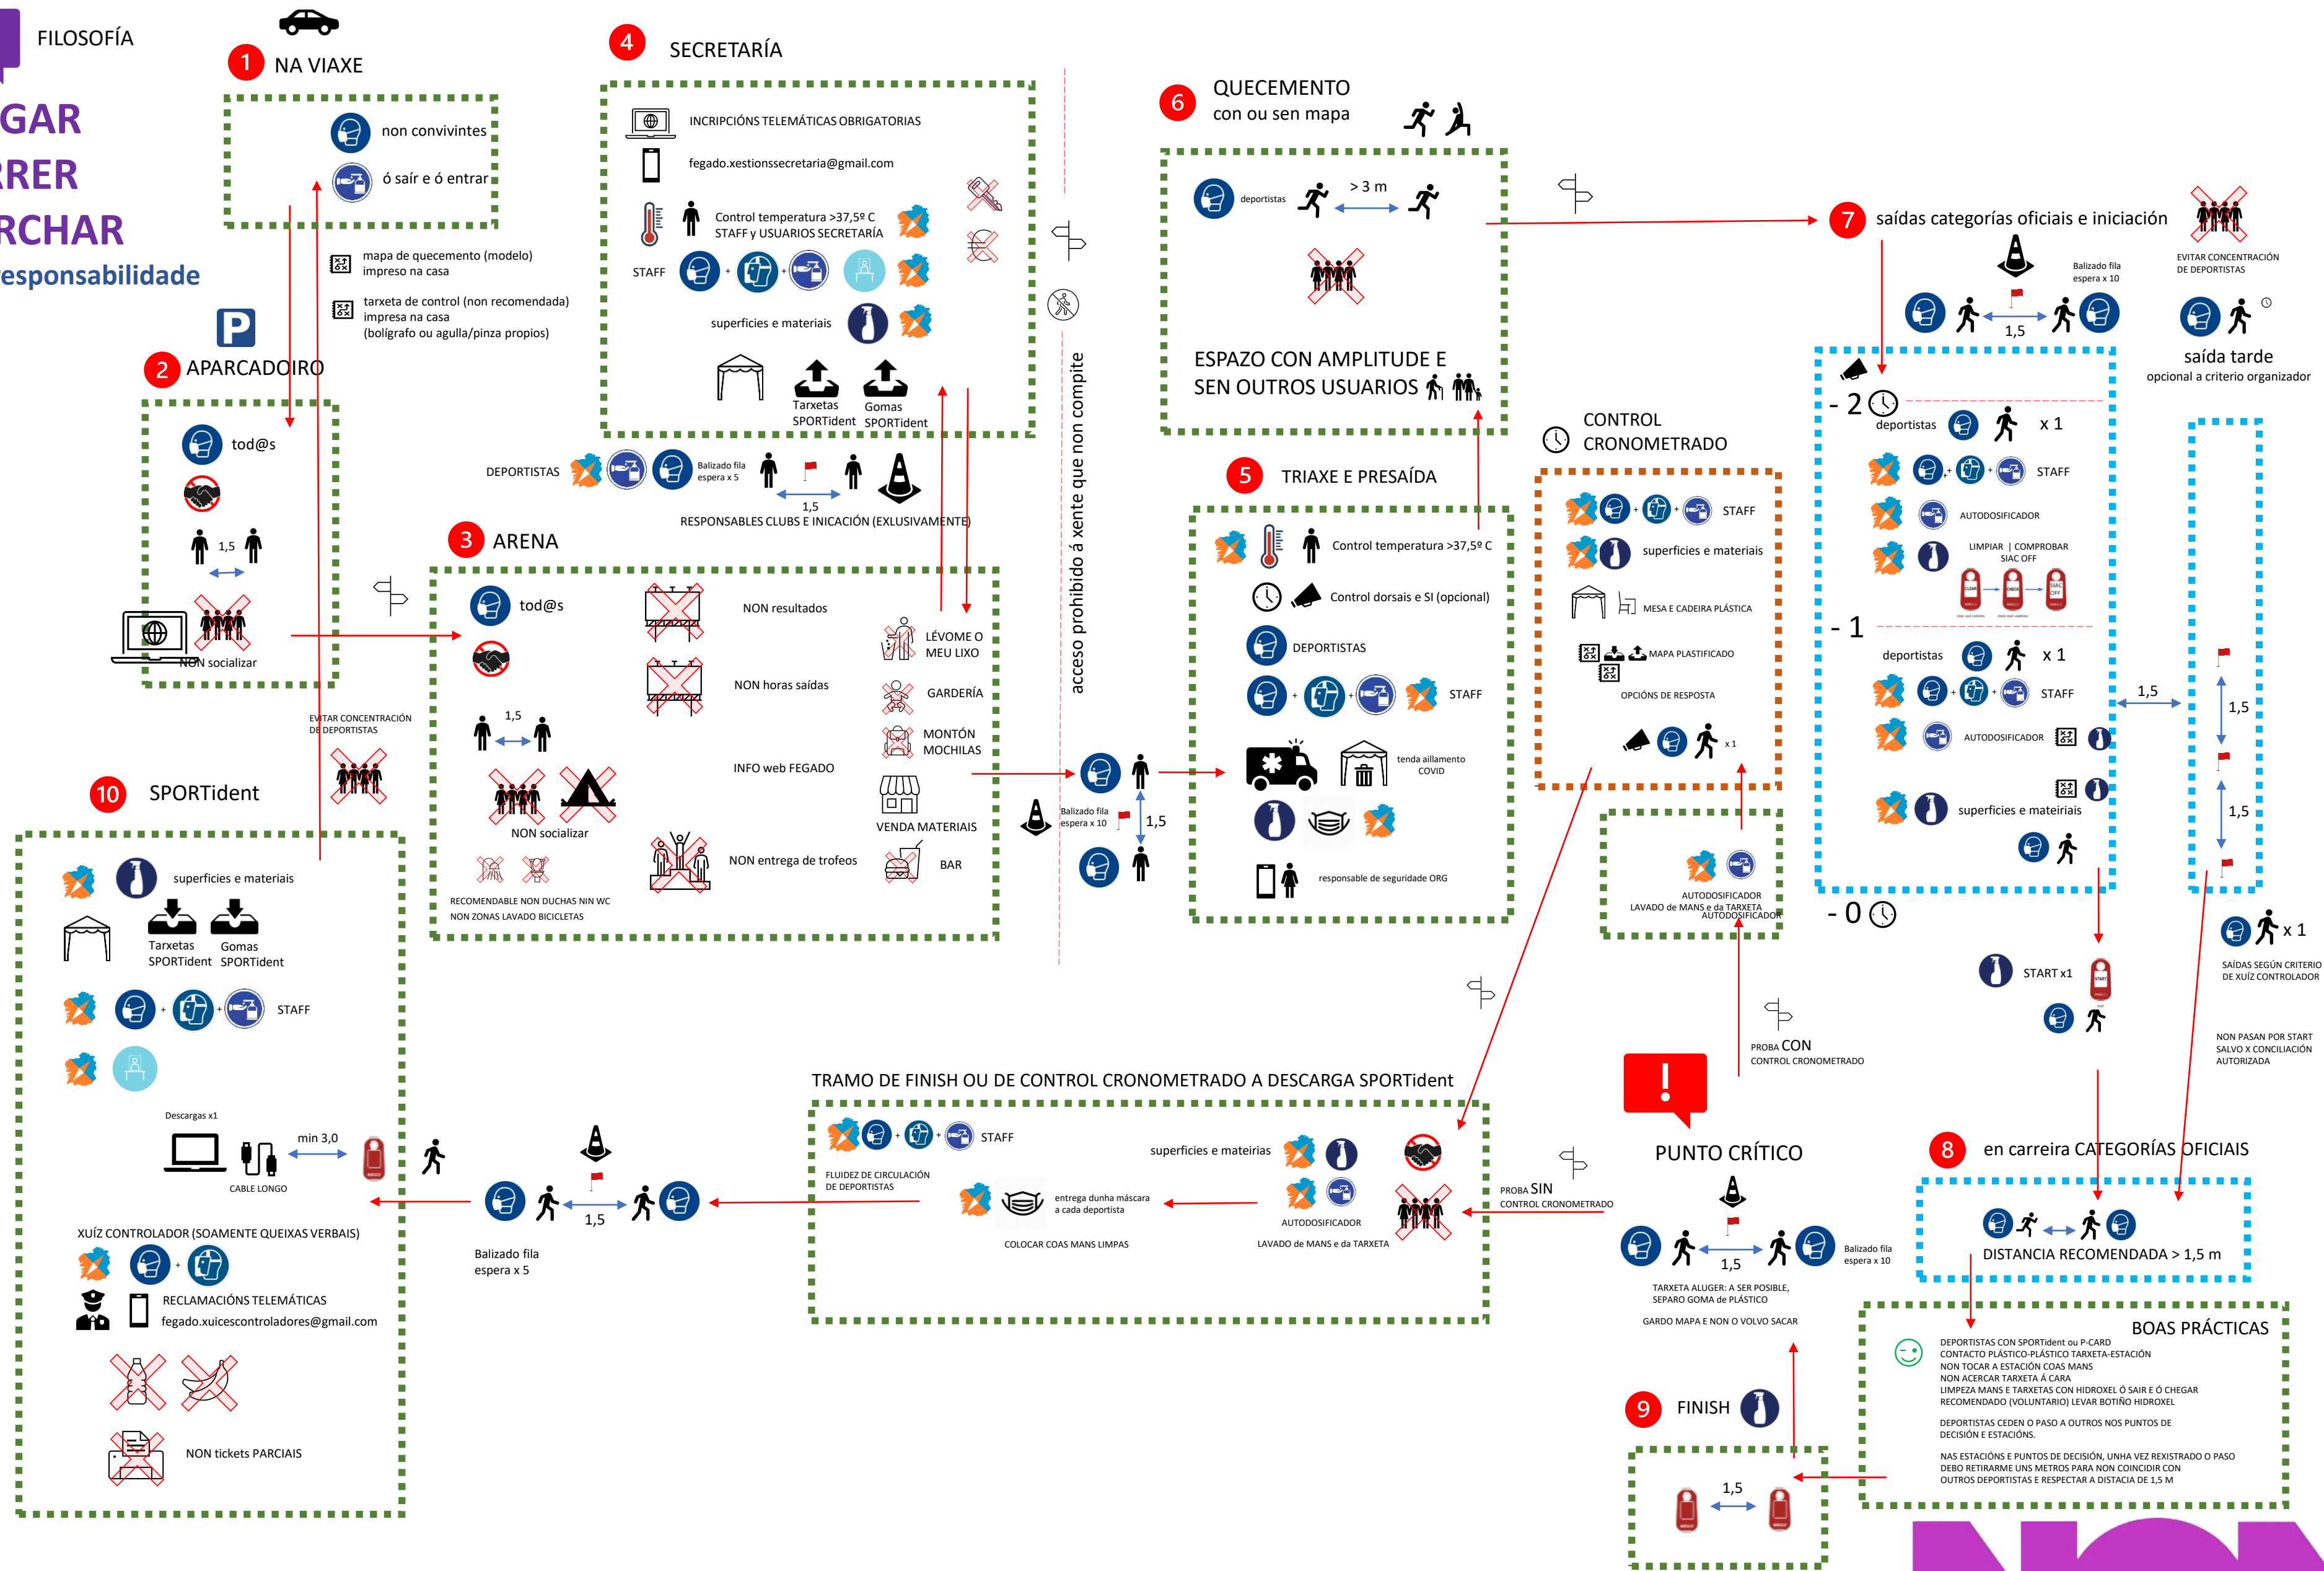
FILOSOFÍA

GAR
RRER
RCHAR
esponsabilidade

1 NA VIAXE
non convivintes
ó saír e ó entrar

mapa de quecemento (modelo) impreso na casa
tarxeta de control (non recomendada) impresa na casa (bolígrafo ou agulla/pinza propios)

2 APARCADOIRO
tod@s
1,5
NON socializar

EVITAR CONCENTRACIÓN DE DEPORTISTAS

4 SECRETARÍA
INCRIPCIÓNS TELEMÁTICAS OBRIGATORIAS
fegado.xestionssecretaria@gmail.com
Control temperatura >37,5º C
STAFF y USUARIOS SECRETARÍA
STAFF
superficies e materiais
Tarxetas SPORTident
Gomas SPORTident

DEPORTISTAS
Balizado fila espera x 5
1,5
RESPONSABLES CLUBS E INICACIÓN (EXLUSIVAMENTE)

3 ARENA
tod@s
NON resultados
NON horas saídas
INFO web FEGADO
NON entrega de trofeos
1,5
NON socializar
RECOMENDABLE NON DUCHAS NIN WC
NON ZONAS LAVADO BICICLETAS
LÉVOME O MEU LIXO
GARDERÍA
MONTÓN MOCHILAS
VENDA MATERIAIS
BAR

acceso prohibido á xente que non compite

Balizado fila espera x 10
1,5

6 QUECEMENTO con ou sen mapa
deportistas
> 3 m
ESPAZO CON AMPLITUDE E SEN OUTROS USUARIOS

5 TRIAXE E PRESAÍDA
Control temperatura >37,5º C
Control dorsais e SI (opcional)
DEPORTISTAS
STAFF
tenda aillamento COVID
responsable de seguridade ORG

CONTROL CRONOMETRADO
STAFF
superficies e materiais
MESA E CADEIRA PLÁSTICA
MAPA PLASTIFICADO
OPCIÓNS DE RESPOSTA
x 1

AUTODOSIFICADOR
LAVADO de MANS e da TARXETA
AUTODOSIFICADOR

PROBA CON CONTROL CRONOMETRADO

7 saídas categorías oficiais e iniciación
Balizado fila espera x 10
1,5
EVITAR CONCENTRACIÓN DE DEPORTISTAS
saída tarde
opcional a criterio organizador

- 2
deportistas
x 1
STAFF
AUTODOSIFICADOR
LIMPIAR | COMPROBAR SIAC OFF
- 1
deportistas
x 1
STAFF
AUTODOSIFICADOR
superficies e mateiriais
1,5
1,5
1,5
- 0
START x1
x 1
SAÍDAS SEGÚN CRITERIO DE XUÍZ CONTROLADOR
NON PASAN POR START SALVO X CONCILIACIÓN AUTORIZADA

10 SPORTident
superficies e materiais
Tarxetas SPORTident
Gomas SPORTident
STAFF
Descargas x1
min 3,0
CABLE LONGO
XUÍZ CONTROLADOR (SOAMENTE QUEIXAS VERBAIS)
RECLAMACIÓNS TELEMÁTICAS
fegado.xuicescontroladores@gmail.com
NON tickets PARCIAIS

Balizado fila espera x 5
1,5

TRAMO DE FINISH OU DE CONTROL CRONOMETRADO A DESCARGA SPORTident
STAFF
FLUIDEZ DE CIRCULACIÓN DE DEPORTISTAS
superficies e mateiriais
entrega dunha máscara a cada deportista
COLOCAR COAS MANS LIMPAS
AUTODOSIFICADOR
LAVADO de MANS e da TARXETA

PROBA SIN CONTROL CRONOMETRADO

PUNTO CRÍTICO
1,5
Balizado fila espera x 10
TARXETA ALUGER: A SER POSIBLE, SEPARO GOMA DE PLÁSTICO
GARDO MAPA E NON O VOLVO SACAR

8 en carreira CATEGORÍAS OFICIAIS
DISTANCIA RECOMENDADA > 1,5 m

9 FINISH
1,5

BOAS PRÁCTICAS
DEPORTISTAS CON SPORTident ou P-CARD
CONTACTO PLÁSTICO-PLÁSTICO TARXETA-ESTACIÓN
NON TOCAR A ESTACIÓN COAS MANS
NON ACERCAR TARXETA Á CARA
LIMPEZA MANS E TARXETAS CON HIDROXEL Ó SAIR E Ó CHEGAR
RECOMENDADO (VOLUNTARIO) LEVAR BOTIÑO HIDROXEL
DEPORTISTAS CEDEN O PASO A OUTROS NOS PUNTOS DE DECISIÓN E ESTACIÓNS.
NAS ESTACIÓNS E PUNTOS DE DECISIÓN, UNHA VEZ REXISTRADO O PASO DEBO RETIRARME UNS METROS PARA NON COINCIDIR CON OUTROS DEPORTISTAS E RESPECTAR A DISTACIA DE 1,5 M